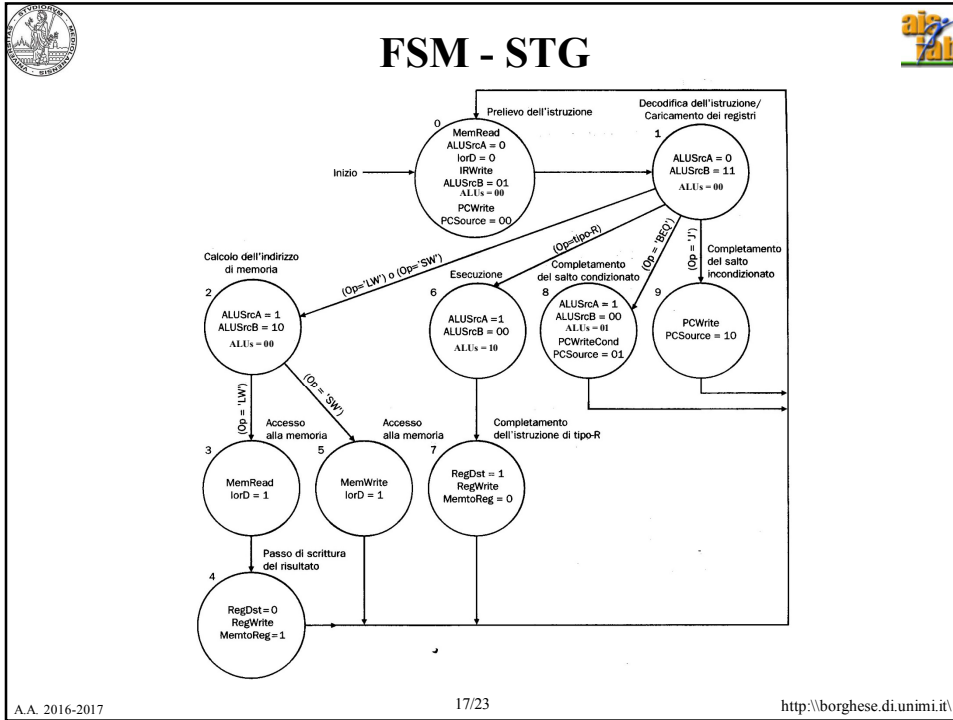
FSM - STG

0
Prelievo dell'istruzione
MemRead
ALUSrcA = 0
IorD = 0
IRWrite
ALUSrcB = 01
ALUs = 00
PCWrite
PCSource = 00

Inizio

Decodifica dell'istruzione/
Caricamento dei registri
1
ALUSrcA = 0
ALUSrcB = 11
ALUs = 00

(Op='LW') o (Op='SW')
(Op=tipo-R)
(Op = 'BEQ')
(Op = 'J')

Calcolo dell'indirizzo di memoria
2
ALUSrcA = 1
ALUSrcB = 10
ALUs = 00

Esecuzione
6
ALUSrcA =1
ALUSrcB = 00
ALUs = 10

Completamento del salto condizionato
8
ALUSrcA = 1
ALUSrcB = 00
ALUs = 01
PCWriteCond
PCSource = 01

Completamento del salto incondizionato
9
PCWrite
PCSource = 10

(Op = 'LW')
(Op = 'SW')

Accesso alla memoria
3
MemRead
IorD = 1

Accesso alla memoria
5
MemWrite
IorD = 1

Completamento dell'istruzione di tipo-R
7
RegDst = 1
RegWrite
MemtoReg = 0

Passo di scrittura del risultato
4
RegDst = 0
RegWrite
MemtoReg = 1

A.A. 2016-2017
17/23
http:\\borghese.di.unimi.it\